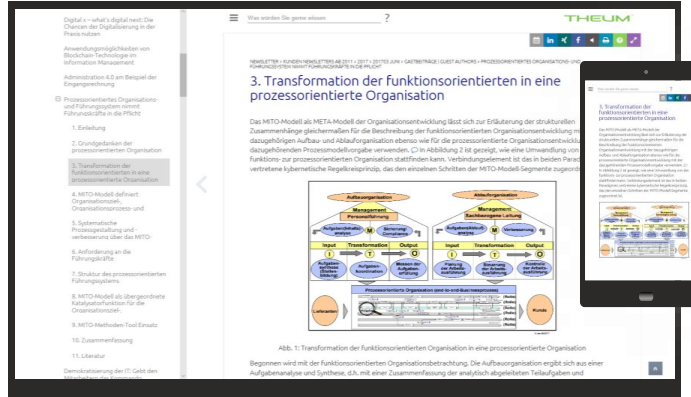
Digital – what's digital neu: Die Chancen der Digitalisierung in der Praxis nutzen

Anwendungsmöglichkeiten von Blockchain-Technologie im Information Management

Administration 4.0 am Beispiel der Engangsrechnung

Prozessorientiertes Organisations- und Führungssystem nimmt Führungskräfte in die Pflicht

1. Einleitung

2. Grundgedanken der prozessorientierten Organisation

3. Transformation der funktionsorientierten in eine prozessorientierte Organisation

4. MITO-Modell definiert: Organisationsziel-, Organisationsprozess- und

5. Systematische Prozessgestaltung und -verbesserung über das MITO-

6. Anforderung an die Führungskräfte

7. Struktur des prozessorientierten Führungssystems

8. MITO-Modell als übergeordnete Katalysatorfunktion für die Organisationsziel-

9. MITO-Methoden Tool Einsatz

10. Zusammenfassung

11. Literatur

Demokratisierung der IT: Gebt den Mitarbeitern die Kommando

Was würden Sie gerne wissen

?

THEUM

NEWSLETTER › KUNDEN NEWSLETTER AB 2011 › 2017 › 2017/3 JUNI › GASTBEITRAGE | GUEST AUTHORS › PROZESSORIENTIERTES ORGANISATIONS- UND FÜHRUNGSSYSTEM NIMMT FÜHRUNGSKRÄFTE IN DIE PFLICHT

3. Transformation der funktionsorientierten in eine prozessorientierte Organisation

Das MITO-Modell als META-Modell der Organisationsentwicklung lässt sich zur Erläuterung der strukturellen Zusammenhänge gleichermaßen für die Beschreibung der funktionsorientierten Organisationsentwicklung mit dazugehörigen Aufbau- und Ablauforganisation ebenso wie für die prozessorientierte Organisationsentwicklung mit dazugehörenden Prozessmodellvorgabe verwenden. In Abbildung 2 ist gezeigt, wie eine Umwandlung von funktions- zur prozessorientierten Organisation stattfinden kann. Verbindungselement ist das in beiden Paradigmen vertretene kybernetische Regelkreisprinzip, das den einzelnen Schritten der MITO-Modell-Segmente zugeordnet

Aufbauorganisation
Management
Personalführung
Input
Transformation
Output
Ablauforganisation
Management
Sachbezogene Leitung
Input
Transformation
Output
Prozessorientierte Organisation (end-to-end-Businessprozess)
Lieferanten
Kunde

Abb. 1: Transformation der funktionsorientierten Organisation in eine prozessorientierte Organisation

Begonnen wird mit der funktionsorientierten Organisationsbetrachtung. Die Aufbauorganisation ergibt sich aus einer Aufgabenanalyse und Synthese, d.h. mit einer Zusammenfassung der analytisch abgeleiteten Teilaufgaben und

3. Transformation der funktionsorientierten in eine prozessorientierte Organisation